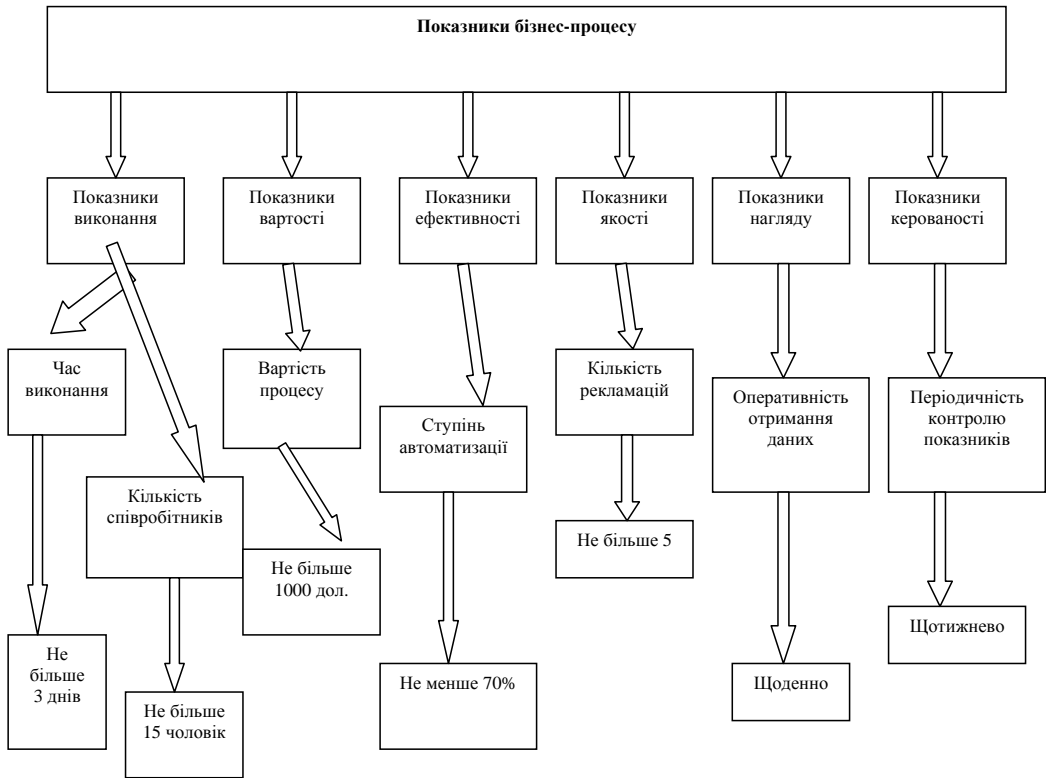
Показники бізнес-процесу

Показники виконання

Час виконання

Не більше 3 днів

Кількість співробітників

Не більше 15 чоловік

Показники вартості

Вартість процесу

Не більше 1000 дол.

Показники ефективності

Ступінь автоматизації

Не менше 70%

Показники якості

Кількість рекламацій

Не більше 5

Показники нагляду

Оперативність отримання даних

Щоденно

Показники керованості

Періодичність контролю показників

Щотижнево